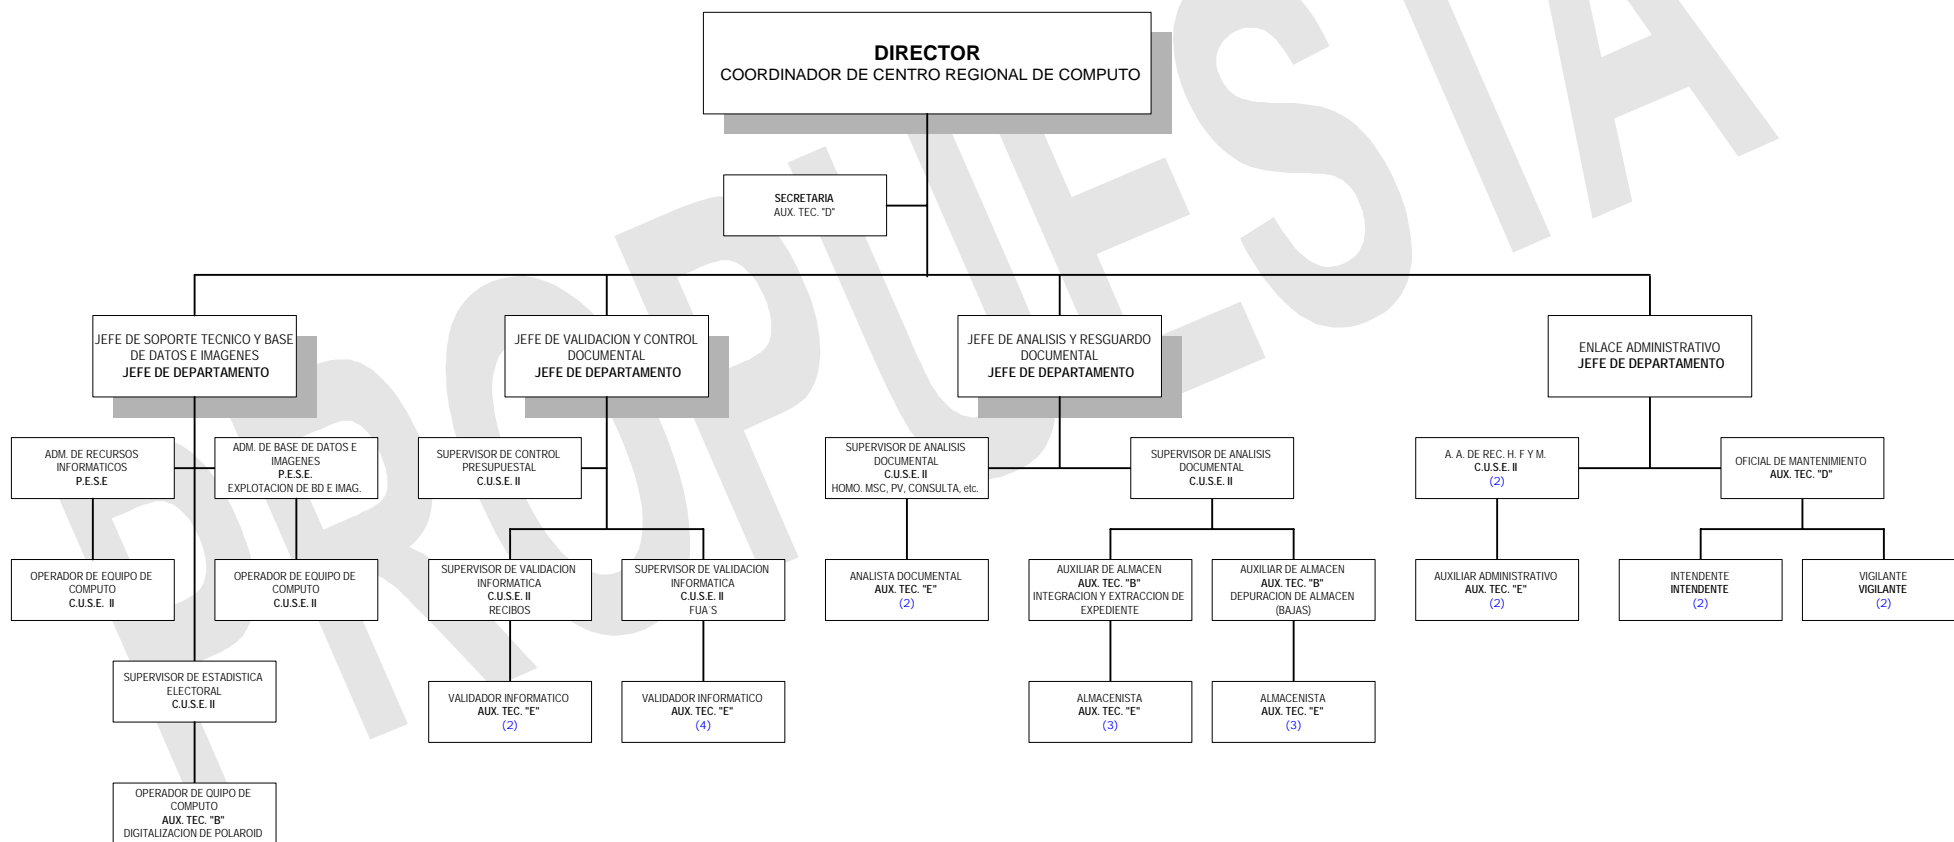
PROPUESTA

DIRECTOR
COORDINADOR DE CENTRO REGIONAL DE COMPUTO

SECRETARIA
AUX. TEC. "D"

JEFE DE SOPORTE TECNICO Y BASE DE DATOS E IMAGENES
JEFE DE DEPARTAMENTO

ADM. DE RECURSOS INFORMATICOS
P.E.S.E

ADM. DE BASE DE DATOS E IMAGENES
P.E.S.E.
EXPLOTACION DE BD E IMAG.

OPERADOR DE EQUIPO DE COMPUTO
C.U.S.E. II

OPERADOR DE EQUIPO DE COMPUTO
C.U.S.E. II

SUPERVISOR DE ESTADISTICA ELECTORAL
C.U.S.E. II

OPERADOR DE QUIPO DE COMPUTO
AUX. TEC. "B"
DIGITALIZACION DE POLAROID

JEFE DE VALIDACION Y CONTROL DOCUMENTAL
JEFE DE DEPARTAMENTO

SUPERVISOR DE CONTROL PRESUPUESTAL
C.U.S.E. II

SUPERVISOR DE VALIDACION INFORMATICA
C.U.S.E. II
RECIBOS

SUPERVISOR DE VALIDACION INFORMATICA
C.U.S.E. II
FUA´S

VALIDADOR INFORMATICO
AUX. TEC. "E"
(2)

VALIDADOR INFORMATICO
AUX. TEC. "E"
(4)

JEFE DE ANALISIS Y RESGUARDO DOCUMENTAL
JEFE DE DEPARTAMENTO

SUPERVISOR DE ANALISIS DOCUMENTAL
C.U.S.E. II
HOMO. MSC, PV, CONSULTA, etc.

SUPERVISOR DE ANALISIS DOCUMENTAL
C.U.S.E. II

ANALISTA DOCUMENTAL
AUX. TEC. "E"
(2)

AUXILIAR DE ALMACEN
AUX. TEC. "B"
INTEGRACION Y EXTRACCION DE EXPEDIENTE

AUXILIAR DE ALMACEN
AUX. TEC. "B"
DEPURACION DE ALMACEN (BAJAS)

ALMACENISTA
AUX. TEC. "E"
(3)

ALMACENISTA
AUX. TEC. "E"
(3)

ENLACE ADMINISTRATIVO
JEFE DE DEPARTAMENTO

A. A. DE REC. H. F Y M.
C.U.S.E. II
(2)

OFICIAL DE MANTENIMIENTO
AUX. TEC. "D"

AUXILIAR ADMINISTRATIVO
AUX. TEC. "E"
(2)

INTENDENTE
INTENDENTE
(2)

VIGILANTE
VIGILANTE
(2)